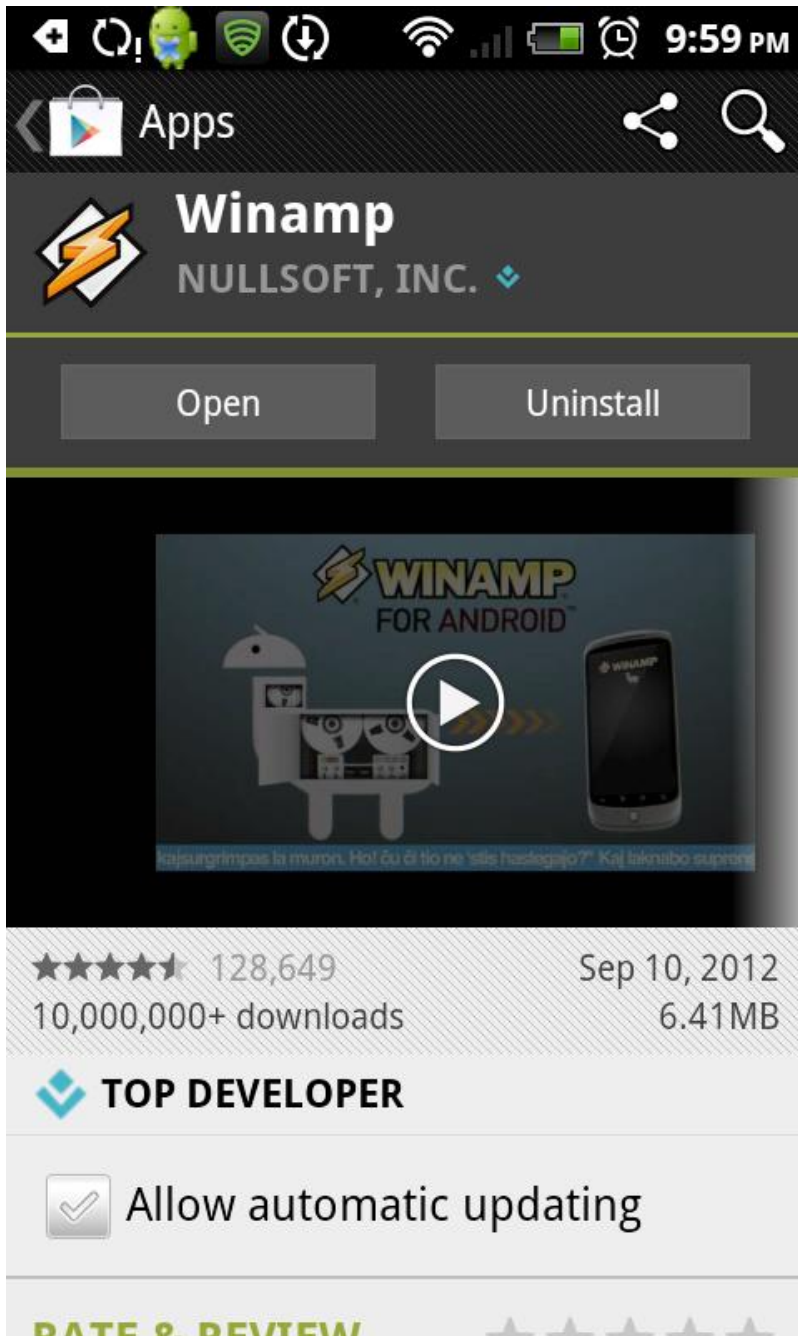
9:59 PM

Apps

Winamp

NULLSOFT, INC.

Open

Uninstall

WINAMP FOR ANDROID™

WINAMP

kajsurgrimpas la muron. Ho! ĉu ĉi tio ne 'stis haslegajo?' Kaj laknabo suprens

128,649

Sep 10, 2012

10,000,000+ downloads

6.41MB

TOP DEVELOPER

Allow automatic updating

RATE & REVIEW